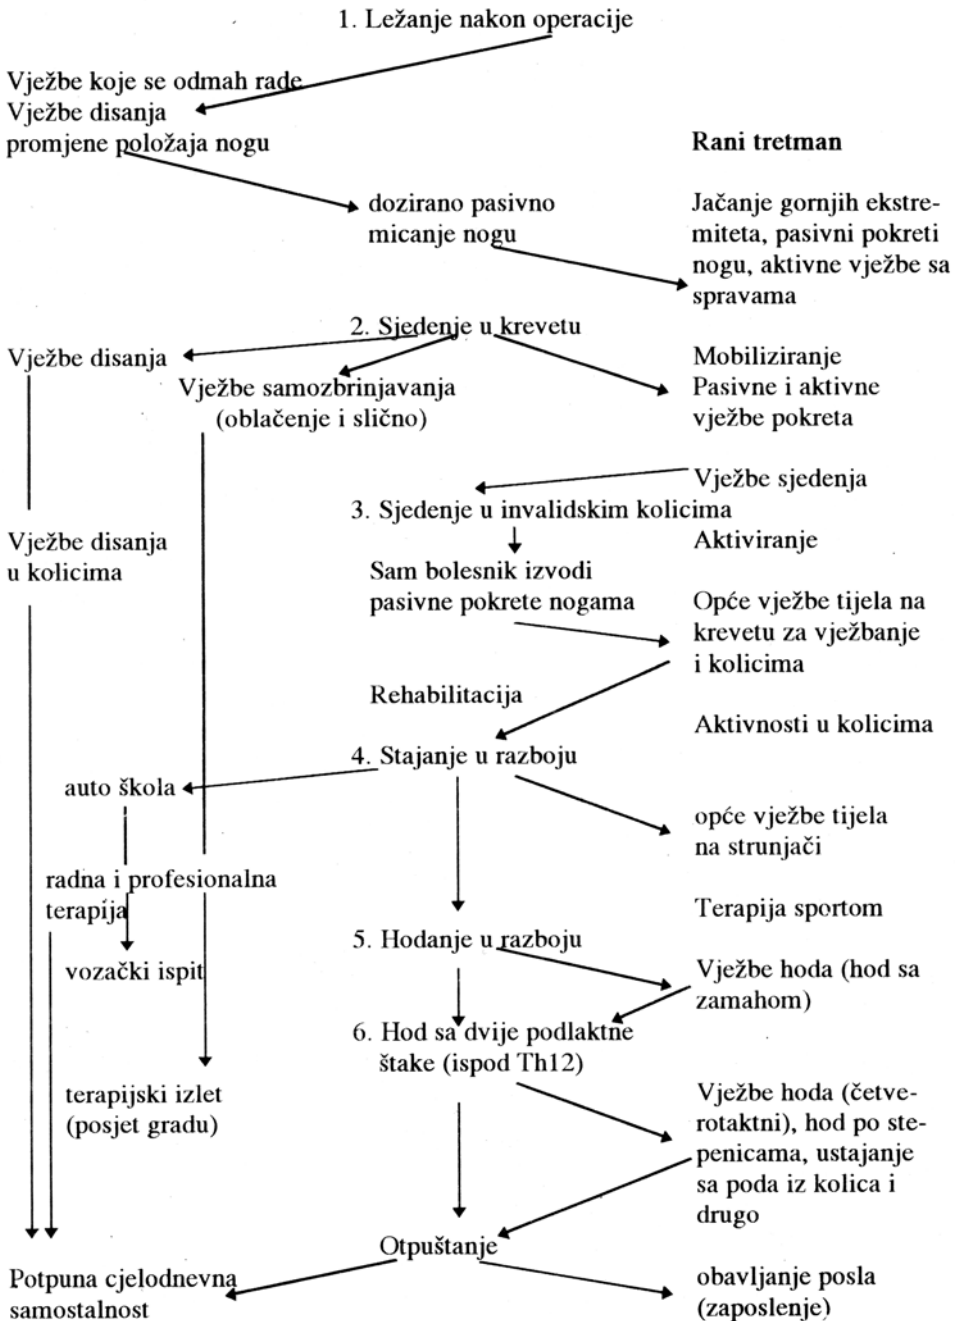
1. Ležanje nakon operacije

Vježbe koje se odmah rade
Vježbe disanja
promjene položaja nogu

Rani tretman

dozirano pasivno micanje nogu

Jačanje gornjih ekstremiteta, pasivni pokreti nogu, aktivne vježbe sa spravama

2. Sjedenje u krevetu

Vježbe disanja

Vježbe samozbrinjavanja (oblačenje i slično)

Mobiliziranje
Pasivne i aktivne vježbe pokreta

Vježbe sjedenja

3. Sjedenje u invalidskim kolicima

Vježbe disanja u kolicima

Aktiviranje

Sam bolesnik izvodi pasivne pokrete nogama

Opće vježbe tijela na krevetu za vježbanje i kolicima

Rehabilitacija

Aktivnosti u kolicima

4. Stajanje u razboju

auto škola

opće vježbe tijela na strunjači

radna i profesionalna terapija

Terapija sportom

5. Hodanje u razboju

vozački ispit

Vježbe hoda (hod sa zamahom)

6. Hod sa dvije podlaktne štake (ispod Th12)

terapijski izlet (posjet gradu)

Vježbe hoda (četverotaktni), hod po stepenicama, ustajanje sa poda iz kolica i drugo

Otpuštanje

Potpuna cjelodnevna samostalnost

obavljanje posla (zaposlenje)